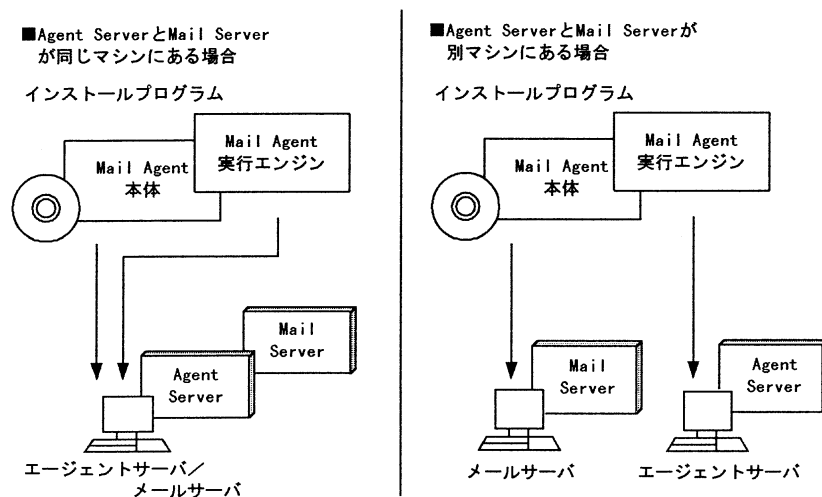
■Agent ServerとMail Server が同じマシンにある場合

インストールプログラム

Mail Agent
本体

Mail Agent
実行エンジン

Mail
Server

Agent
Server

エージェントサーバ／
メールサーバ

■Agent ServerとMail Serverが 別マシンにある場合

インストールプログラム

Mail Agent
本体

Mail Agent
実行エンジン

Mail
Server

Agent
Server

メールサーバ

エージェントサーバ